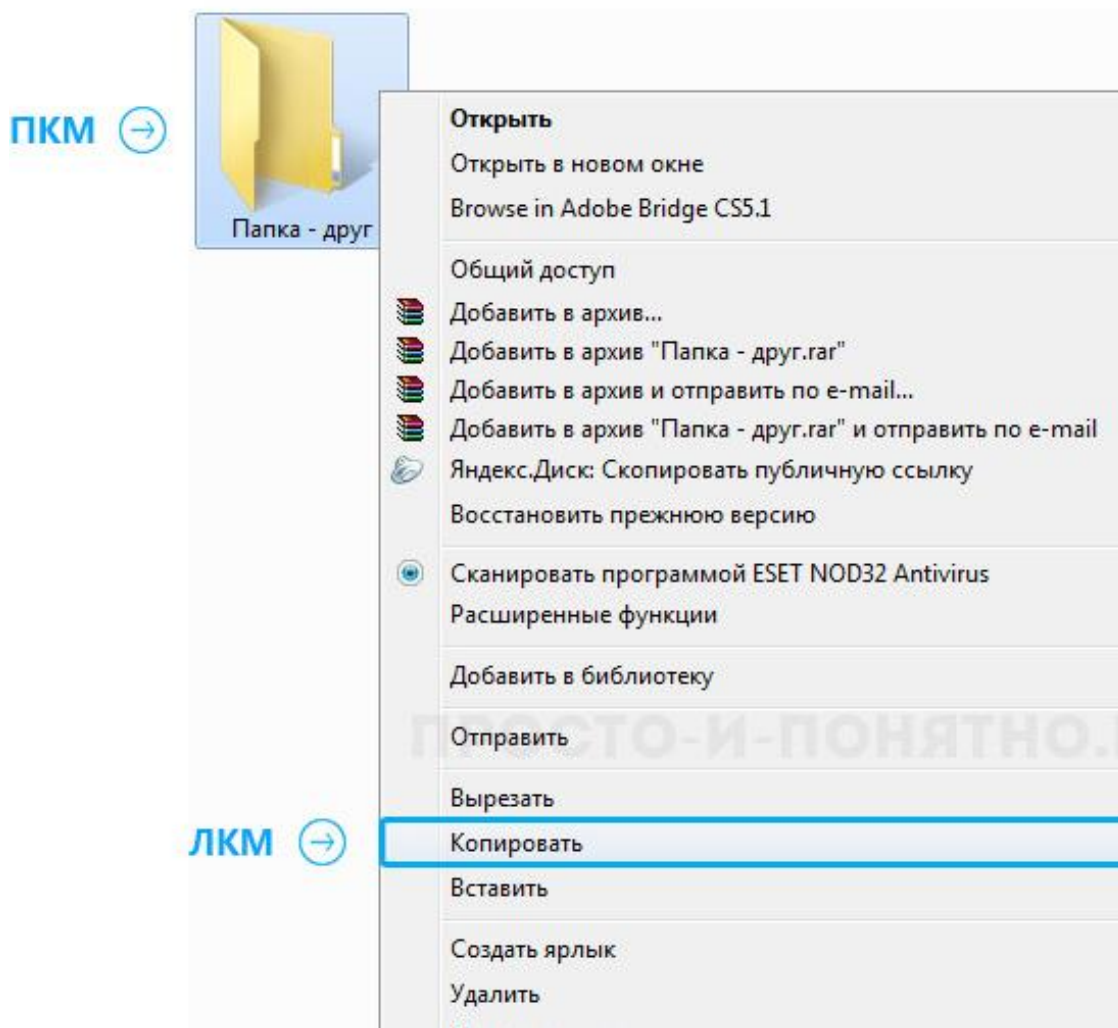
ПКМ

Папка - друг

Открыть
Открыть в новом окне
Browse in Adobe Bridge CS5.1

Общий доступ
Добавить в архив...
Добавить в архив "Папка - друг.rar"
Добавить в архив и отправить по e-mail...
Добавить в архив "Папка - друг.rar" и отправить по e-mail
Яндекс.Диск: Скопировать публичную ссылку
Восстановить прежнюю версию

Сканировать программой ESET NOD32 Antivirus
Расширенные функции

Добавить в библиотеку

ПРОСТО-И-ПОНЯТНО.

Отправить

Вырезать
ЛКМ
Копировать
Вставить

Создать ярлык
Удалить